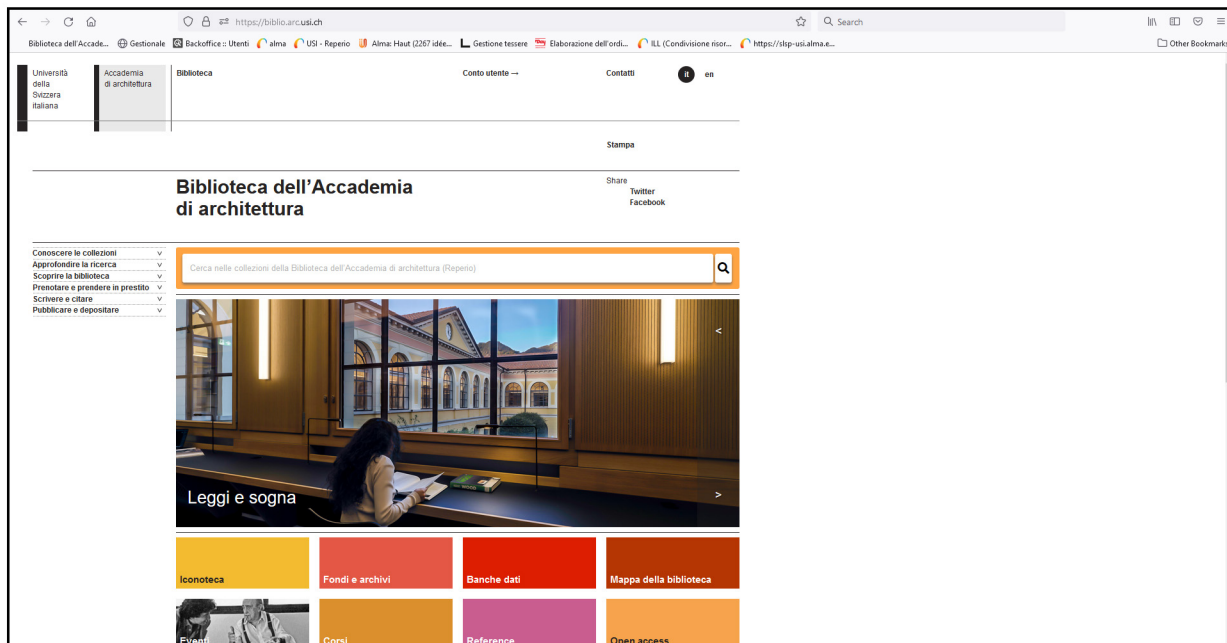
https://biblio.arc.usi.ch

Search

Biblioteca dell'Accade... Gestionale Backoffice :: Utenti alma USI - Reperio Alma: Haut (2267 idée... Gestione tessere Elaborazione dell'ordi... ILL (Condivisione risor... https://slsp-usi.alma.e...

Other Bookmarks

Università della Svizzera italiana

Accademia di architettura

Biblioteca

Conto utente →

Contatti

it en

Stampa

Biblioteca dell’Accademia di architettura

Share
Twitter
Facebook

Conoscere le collezioni v
Approfondire la ricerca v
Scoprire la biblioteca v
Prenotare e prendere in prestito v
Scrivere e citare v
Pubblicare e depositare v

Cerca nelle collezioni della Biblioteca dell'Accademia di architettura (Reperio)

<

Leggi e sogna

>

Iconoteca

Fondi e archivi

Banche dati

Mappa della biblioteca

Eventi

Corsi

Reference

Open access